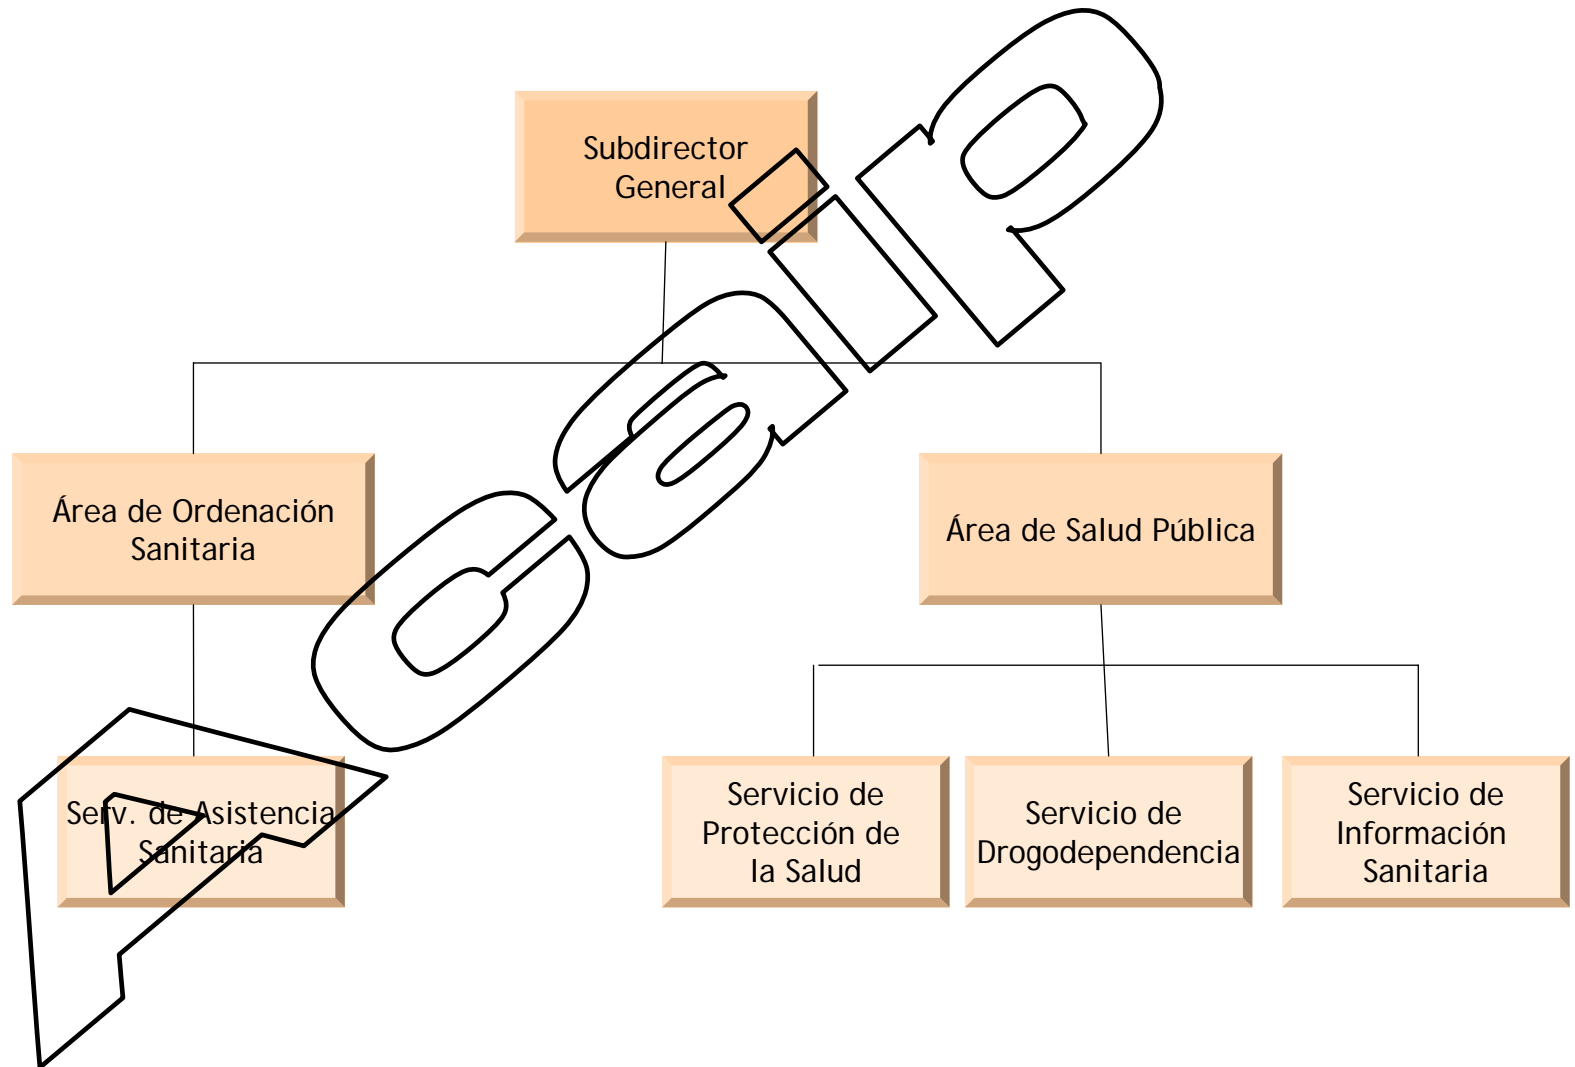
Subdirector General

Área de Ordenación Sanitaria

Área de Salud Pública

Serv. de Asistencia Sanitaria

Servicio de Protección de la Salud

Servicio de Drogodependencia

Servicio de Información Sanitaria

Acaip